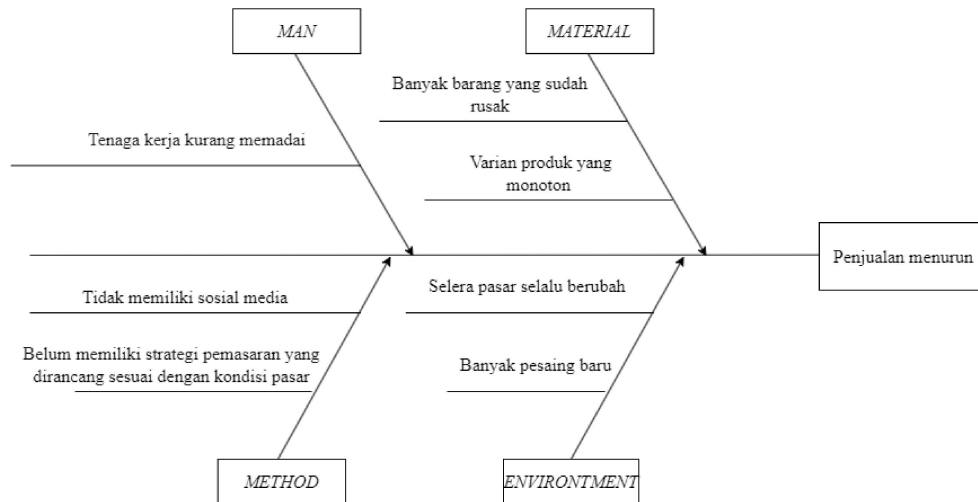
MAN

MATERIAL

Banyak barang yang sudah rusak

Tenaga kerja kurang memadai

Varian produk yang monoton

Penjualan menurun

Tidak memiliki sosial media

Selera pasar selalu berubah

Belum memiliki strategi pemasaran yang dirancang sesuai dengan kondisi pasar

Banyak pesaing baru

METHOD

ENVIRONTMENT